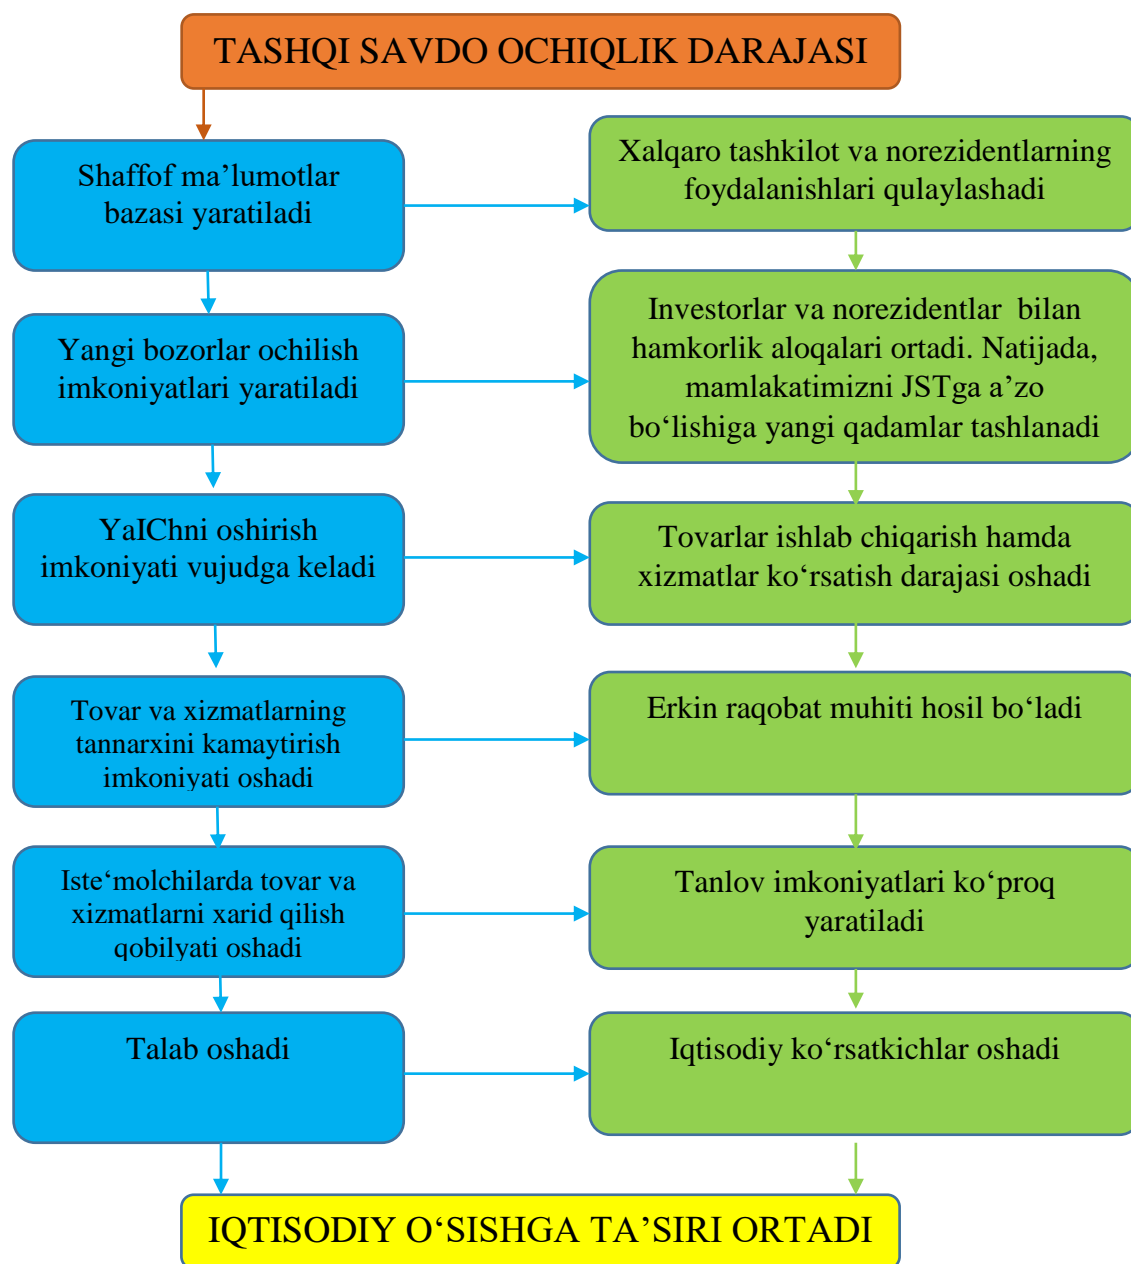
TASHQI SAVDO OCHIQLIK DARAJASI

Shaffof ma’lumotlar bazasi yaratiladi

Xalqaro tashkilot va norezidentlarning foydalanishlari qulaylashadi

Yangi bozorlar ochilish imkoniyatlari yaratiladi

Investorlar va norezidentlar bilan hamkorlik aloqalari ortadi. Natijada, mamlakatimizni JSTga a’zo bo‘lishiga yangi qadamlar tashlanadi

YaIChni oshirish imkoniyati vujudga keladi

Tovarlar ishlab chiqarish hamda xizmatlar ko‘rsatish darajasi oshadi

Tovar va xizmatlarning tannarxini kamaytirish imkoniyati oshadi

Erkin raqobat muhiti hosil bo‘ladi

Iste‘molchilarda tovar va xizmatlarni xarid qilish qobilyati oshadi

Tanlov imkoniyatlari ko‘proq yaratiladi

Talab oshadi

Iqtisodiy ko‘rsatkichlar oshadi

IQTISODIY O‘SISHGA TA’SIRI ORTADI